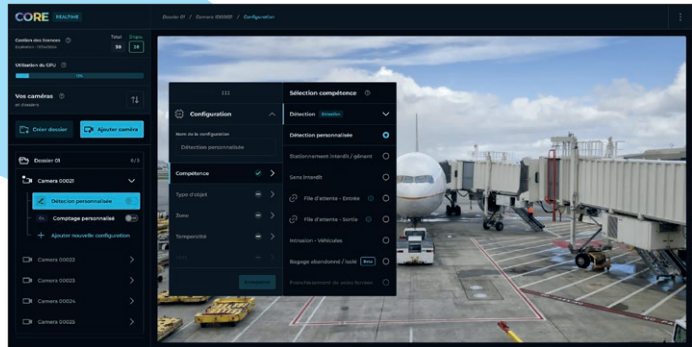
CORE REALTIME

Dossier 01 / Camera 00021 / Configuration

Gestion des licences
Total 59 Dispo 24

Utilisation du GPU
15%

Vos caméras
en direct

Créer dossier
Ajouter caméra

Dossier 01 6/5

Camera 00021

Détection personnalisée

Comptage personnalisé

+ Ajouter nouvelle configuration

Camera 00022

Camera 00023

Camera 00024

Camera 00025

Configuration

Nom de la configuration
Détection personnalisée

Competence

Type d'objet

Zone

Temporalité

Enregistrer

Sélection compétence

Détection

Détection personnalisée

Stationnement interdit / gênant

Sens interdit

File d'attente - Entrée

File d'attente - Sortie

Intrusion - Véhicules

Bagage abandonné / isolé

Franchissement de zone fermée